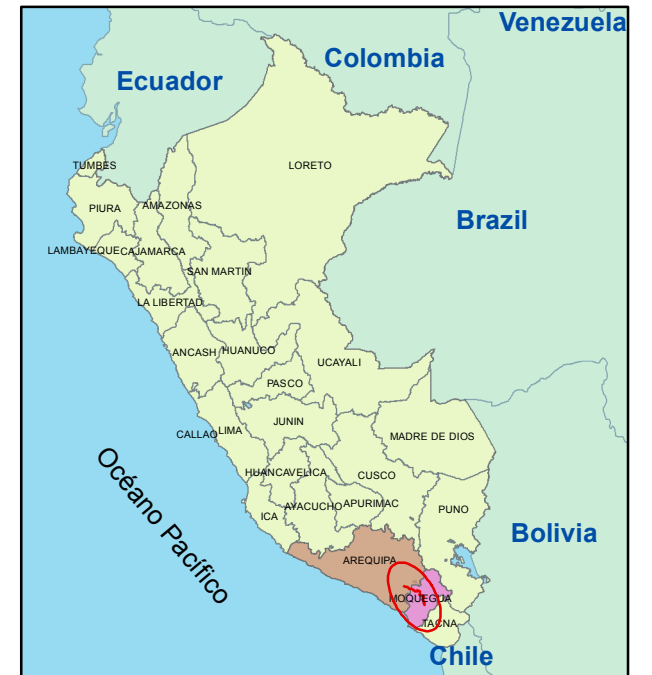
Venezuela
Colombia
Ecuador
TUMBES
LORETO
PIURA
AMAZONAS
Brazil
LAMBAYEQUE
CAJAMARCA
SAN MARTIN
LA LIBERTAD
ANCASH
HUANUCO
UCAYALI
PASCO
JUNIN
CALLAO
LIMA
MADRE DE DIOS
HUANCAVELICA
CUSCO
Océano Pacífico
AYACUCHO
APURIMAC
PUNO
ICA
Bolivia
AREQUIPA
MOQUEGUA
TACNA
Chile